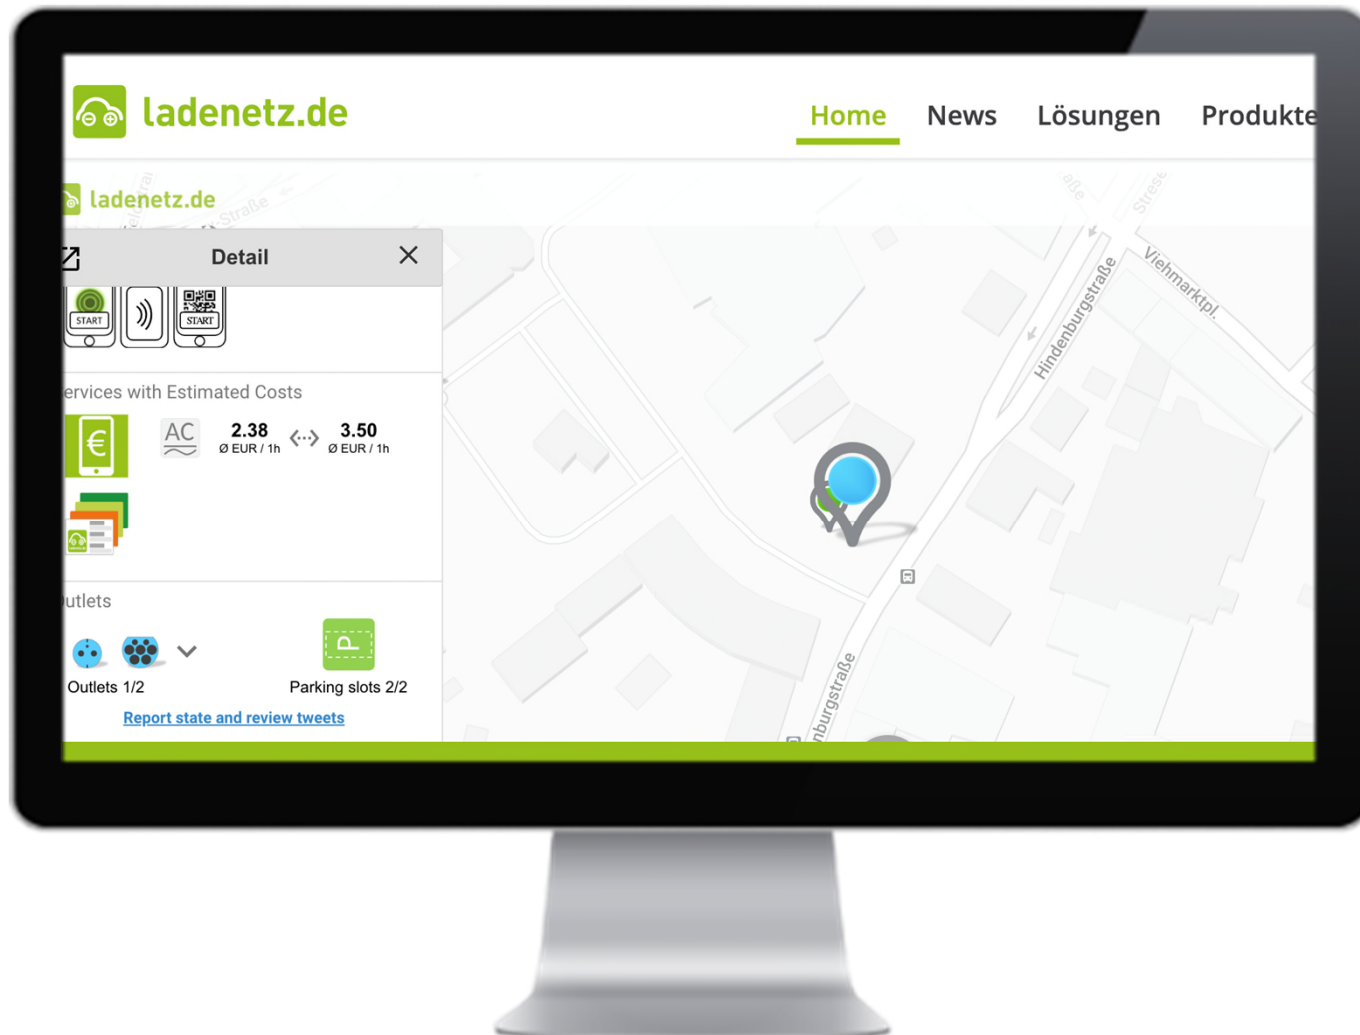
ladenetz.de

Home News Lösungen Produkte

ladenetz.de

Detail

START

START

ervices with Estimated Costs

AC 2.38 Ø EUR / 1h 3.50 Ø EUR / 1h

utlets

Outlets 1/2

Parking slots 2/2

Report state and review tweets

Hindenburgstraße

Viehmarktpl.

nburgstraße

Straße